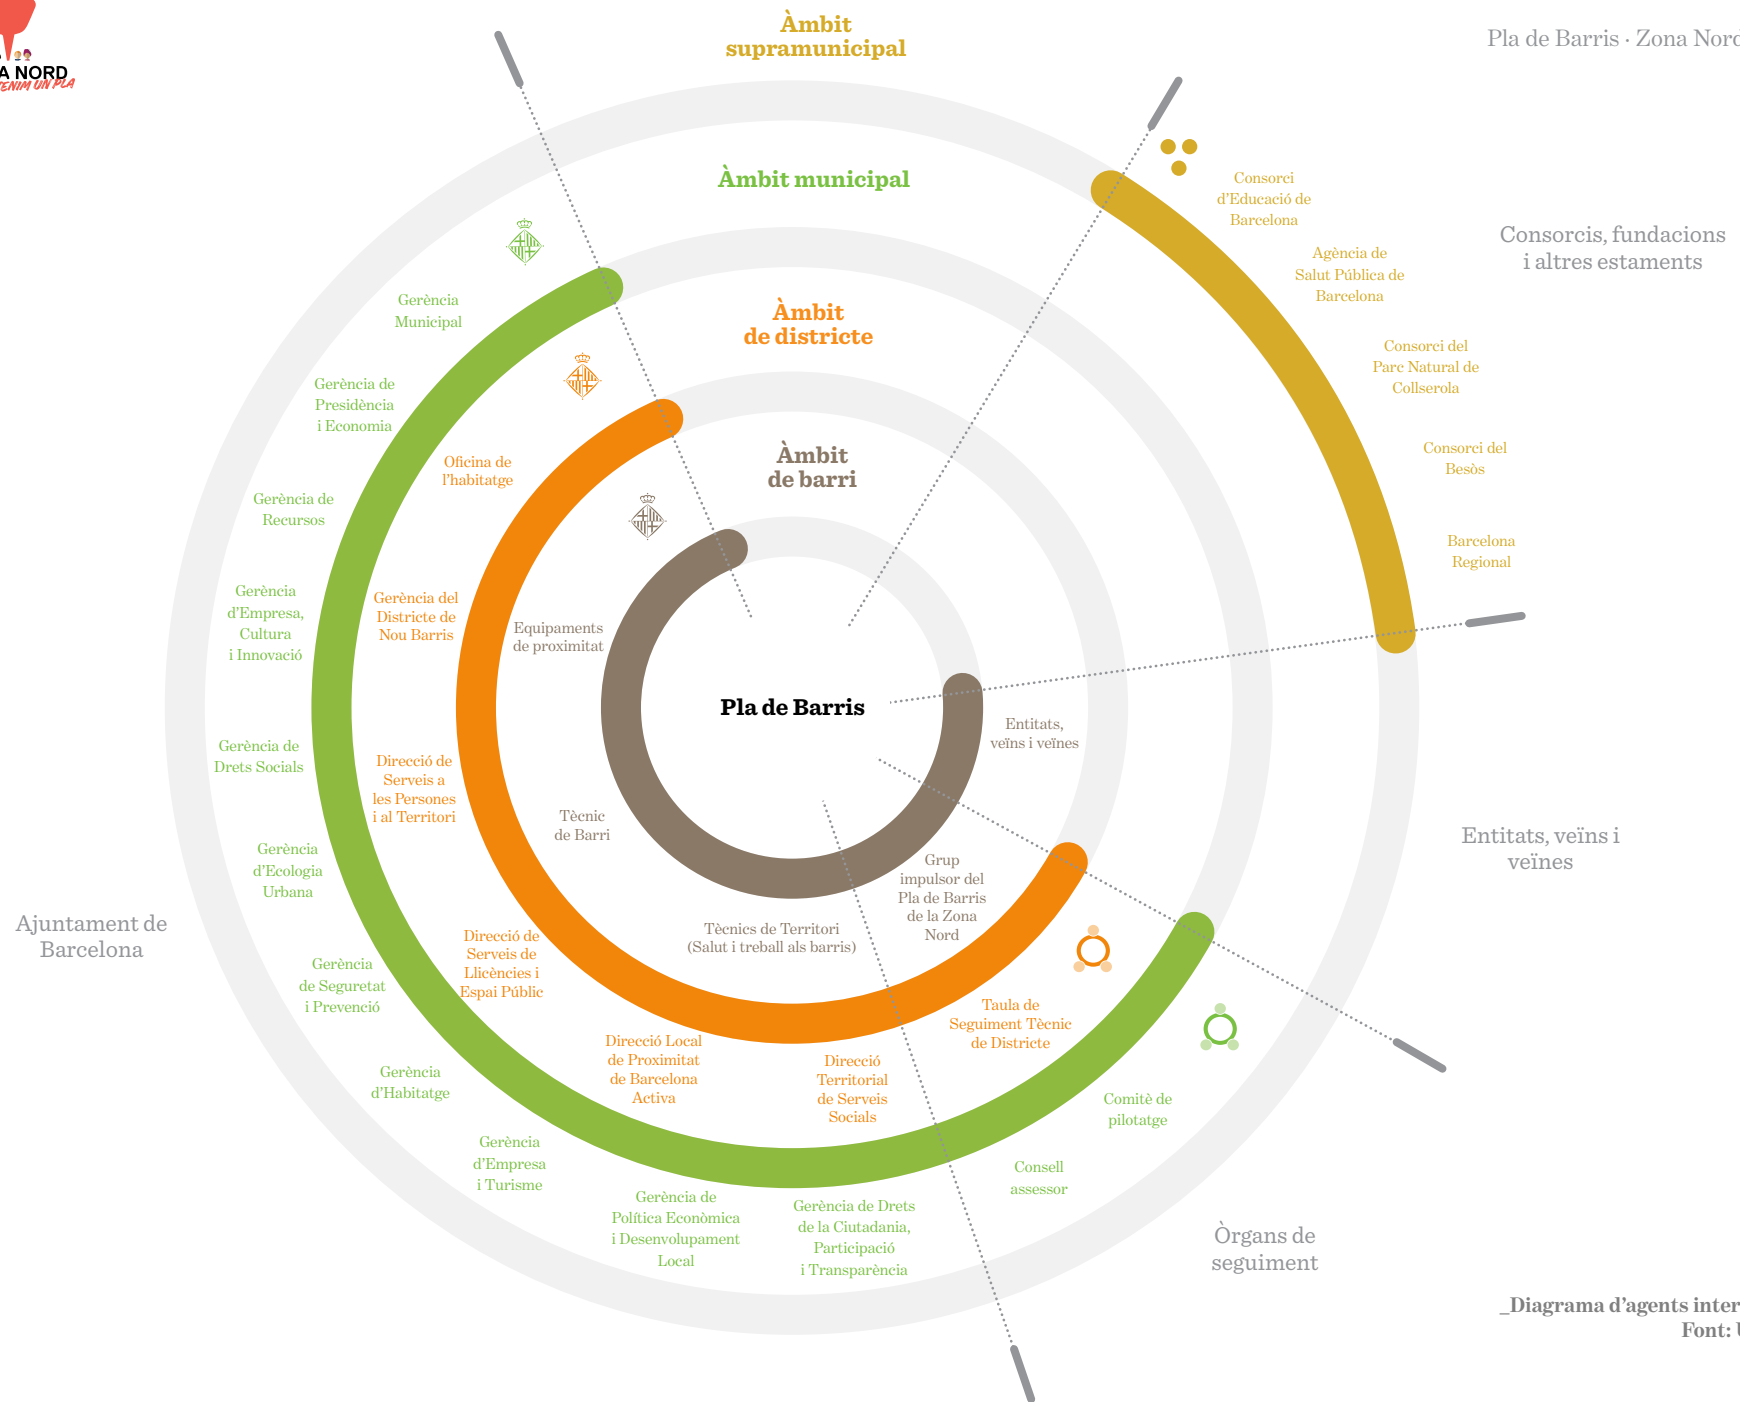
A NORD
TENIM UN PLA

Àmbit supramunicipal

Pla de Barris · Zona Nord

Àmbit municipal

Àmbit de districte

Àmbit de barri

Consorci d'Educació de Barcelona

Agència de Salut Pública de Barcelona

Consorci del Parc Natural de Collserola

Consorci del Besòs

Barcelona Regional

Consorcis, fundacions i altres estaments

Gerència Municipal

Gerència de Presidència i Economia

Gerència de Recursos

Gerència d'Empresa, Cultura i Innovació

Gerència de Drets Socials

Gerència d'Ecologia Urbana

Gerència de Seguretat i Prevenció

Gerència d'Habitatge

Gerència d'Empresa i Turisme

Gerència de Política Econòmica i Desenvolupament Local

Gerència de Drets de la Ciutadania, Participació i Transparència

Ajuntament de Barcelona

Oficina de l'habitatge

Gerència del Districte de Nou Barris

Direcció de Serveis a les Persones i al Territori

Direcció de Serveis de Llicències i Espai Públic

Direcció Local de Proximitat de Barcelona Activa

Direcció Territorial de Serveis Socials

Equipaments de proximitat

Pla de Barris

Entitats, veïns i veïnes

Tècnic de Barri

Tècnics de Territori (Salut i treball als barris)

Grup impulsor del Pla de Barris de la Zona Nord

Taula de Seguiment Tècnic de Districte

Comitè de pilotatge

Consell assessor

Entitats, veïns i veïnes

Òrgans de seguiment

_Diagrama d'agents inter
Font: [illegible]